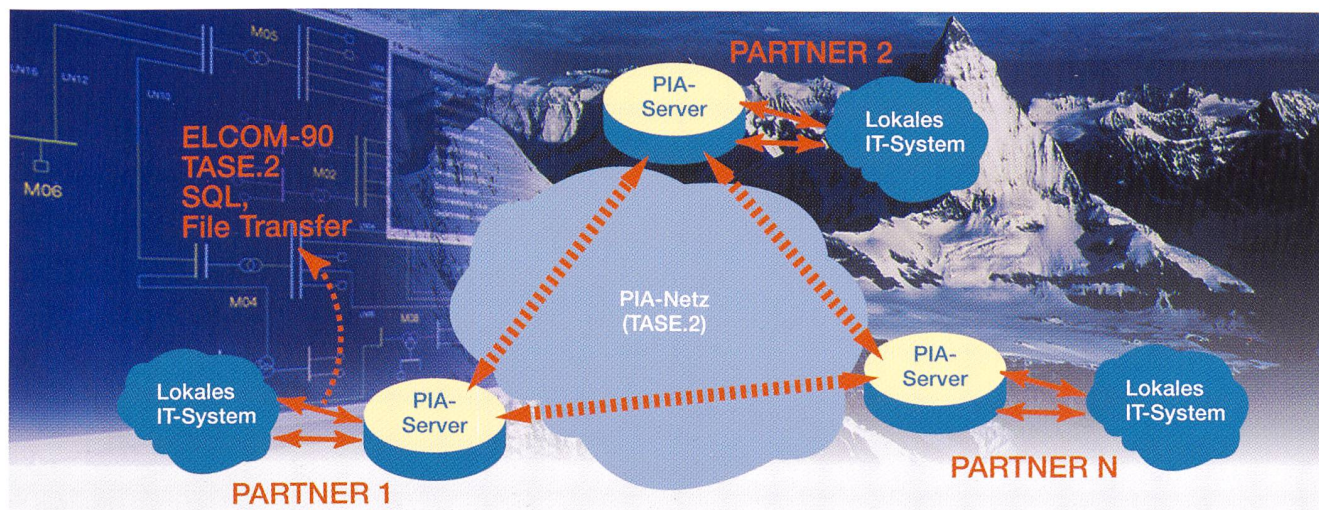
M05

UN16

UN12

UN10

M06

M02

M04

M08

ELCOM-90
TASE.2
SQL,
File Transfer

PARTNER 2

PIA-
Server

Lokales
IT-System

PIA-Netz
(TASE.2)

PIA-
Server

Lokales
IT-System

Lokales
IT-System

PIA-
Server

PARTNER N

PARTNER 1